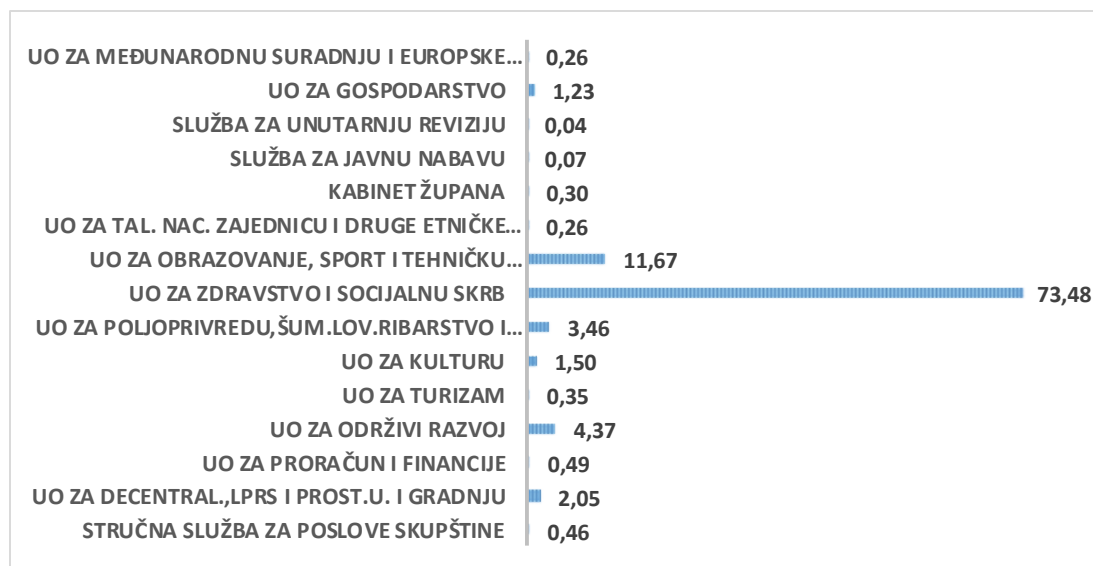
UO ZA MEĐUNARODNU SURADNJU I EUROPSKE... 0,26
UO ZA GOSPODARSTVO 1,23
SLUŽBA ZA UNUTARNJU REVIZIJU 0,04
SLUŽBA ZA JAVNU NABAVU 0,07
KABINET ŽUPANA 0,30
UO ZA TAL. NAC. ZAJEDNICU I DRUGE ETNIČKE... 0,26
UO ZA OBRAZOVANJE, SPORT I TEHNIČKU... 11,67
UO ZA ZDRAVSTVO I SOCIJALNU SKRB 73,48
UO ZA POLJOPRIVREDU,ŠUM.LOV.RIBARSTVO I... 3,46
UO ZA KULTURU 1,50
UO ZA TURIZAM 0,35
UO ZA ODRŽIVI RAZVOJ 4,37
UO ZA PRORAČUN I FINANCIJE 0,49
UO ZA DECENTRAL.,LPRS I PROST.U. I GRADNJU 2,05
STRUČNA SLUŽBA ZA POSLOVE SKUPŠTINE 0,46